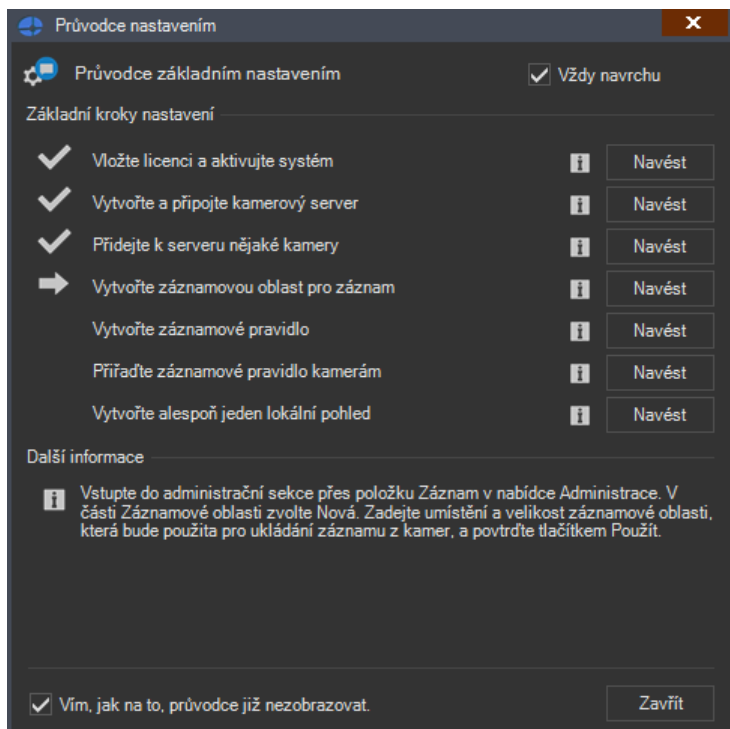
Průvodce nastavením

Průvodce základním nastavením

Vždy navrchu

Základní kroky nastavení

Vložte licenci a aktivujte systém
Navést

Vytvořte a připojte kamerový server
Navést

Přidejte k serveru nějaké kamery
Navést

Vytvořte záznamovou oblast pro záznam
Navést

Vytvořte záznamové pravidlo
Navést

Přiřaďte záznamové pravidlo kamerám
Navést

Vytvořte alespoň jeden lokální pohled
Navést

Další informace

Vstupte do administrační sekce přes položku Záznam v nabídce Administrace. V části Záznamové oblasti zvolte Nová. Zadejte umístění a velikost záznamové oblasti, která bude použita pro ukládání záznamu z kamer, a povrďte tlačítkem Použít.

Vím, jak na to, průvodce již nezobrazovat.

Zavřít